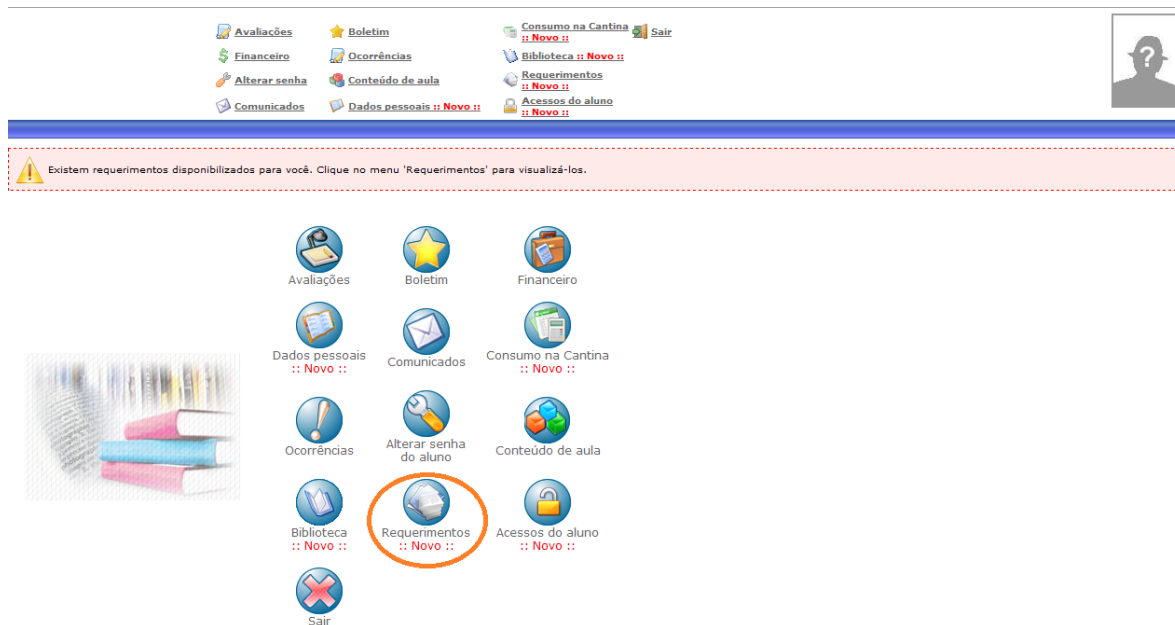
Avaliações
Financeiro
Alterar senha
Comunicados
Boletim
Ocorrências
Conteúdo de aula
Dados pessoais :: Novo ::
Consumo na Cantina :: Novo ::
Sair
Biblioteca :: Novo ::
Requerimentos :: Novo ::
Acessos do aluno :: Novo ::

Existem requerimentos disponibilizados para você. Clique no menu 'Requerimentos' para visualizá-los.

Avaliações
Boletim
Financeiro
Dados pessoais :: Novo ::
Comunicados
Consumo na Cantina :: Novo ::
Ocorrências
Alterar senha do aluno
Conteúdo de aula
Biblioteca :: Novo ::
Requerimentos :: Novo ::
Acessos do aluno :: Novo ::
Sair